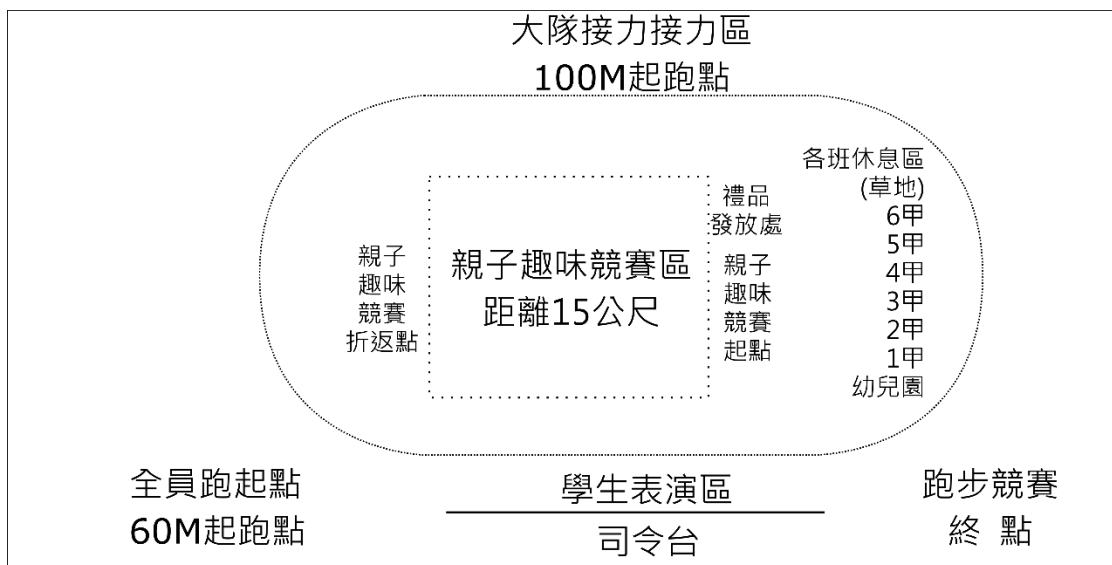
大隊接力接力區
100M起跑點

親子
趣味
競賽
折返點

親子趣味競賽區
距離15公尺

禮品
發放處

親子
趣味
競賽
起點

各班休息區
(草地)
6甲
5甲
4甲
3甲
2甲
1甲
幼兒園

全員跑起點
60M起跑點

學生表演區

司令台

跑步競賽
終 點